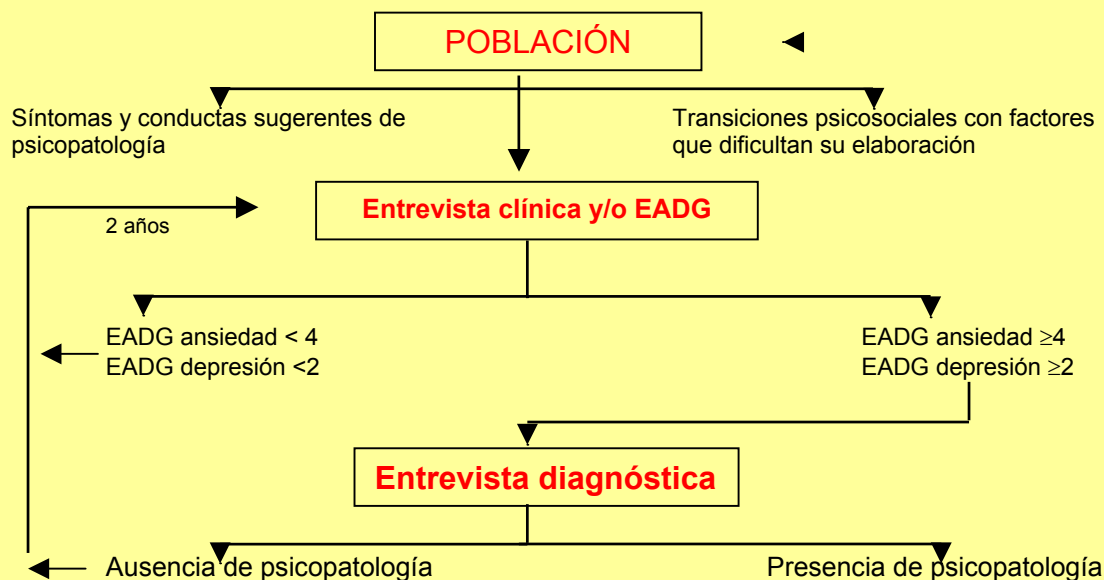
POBLACIÓN

Síntomas y conductas sugerentes de psicopatología

Transiciones psicosociales con factores que dificultan su elaboración

2 años

Entrevista clínica y/o EADG

EADG ansiedad < 4
EADG depresión <2

EADG ansiedad $\geq$4
EADG depresión $\geq$2

Entrevista diagnóstica

Ausencia de psicopatología

Presencia de psicopatología